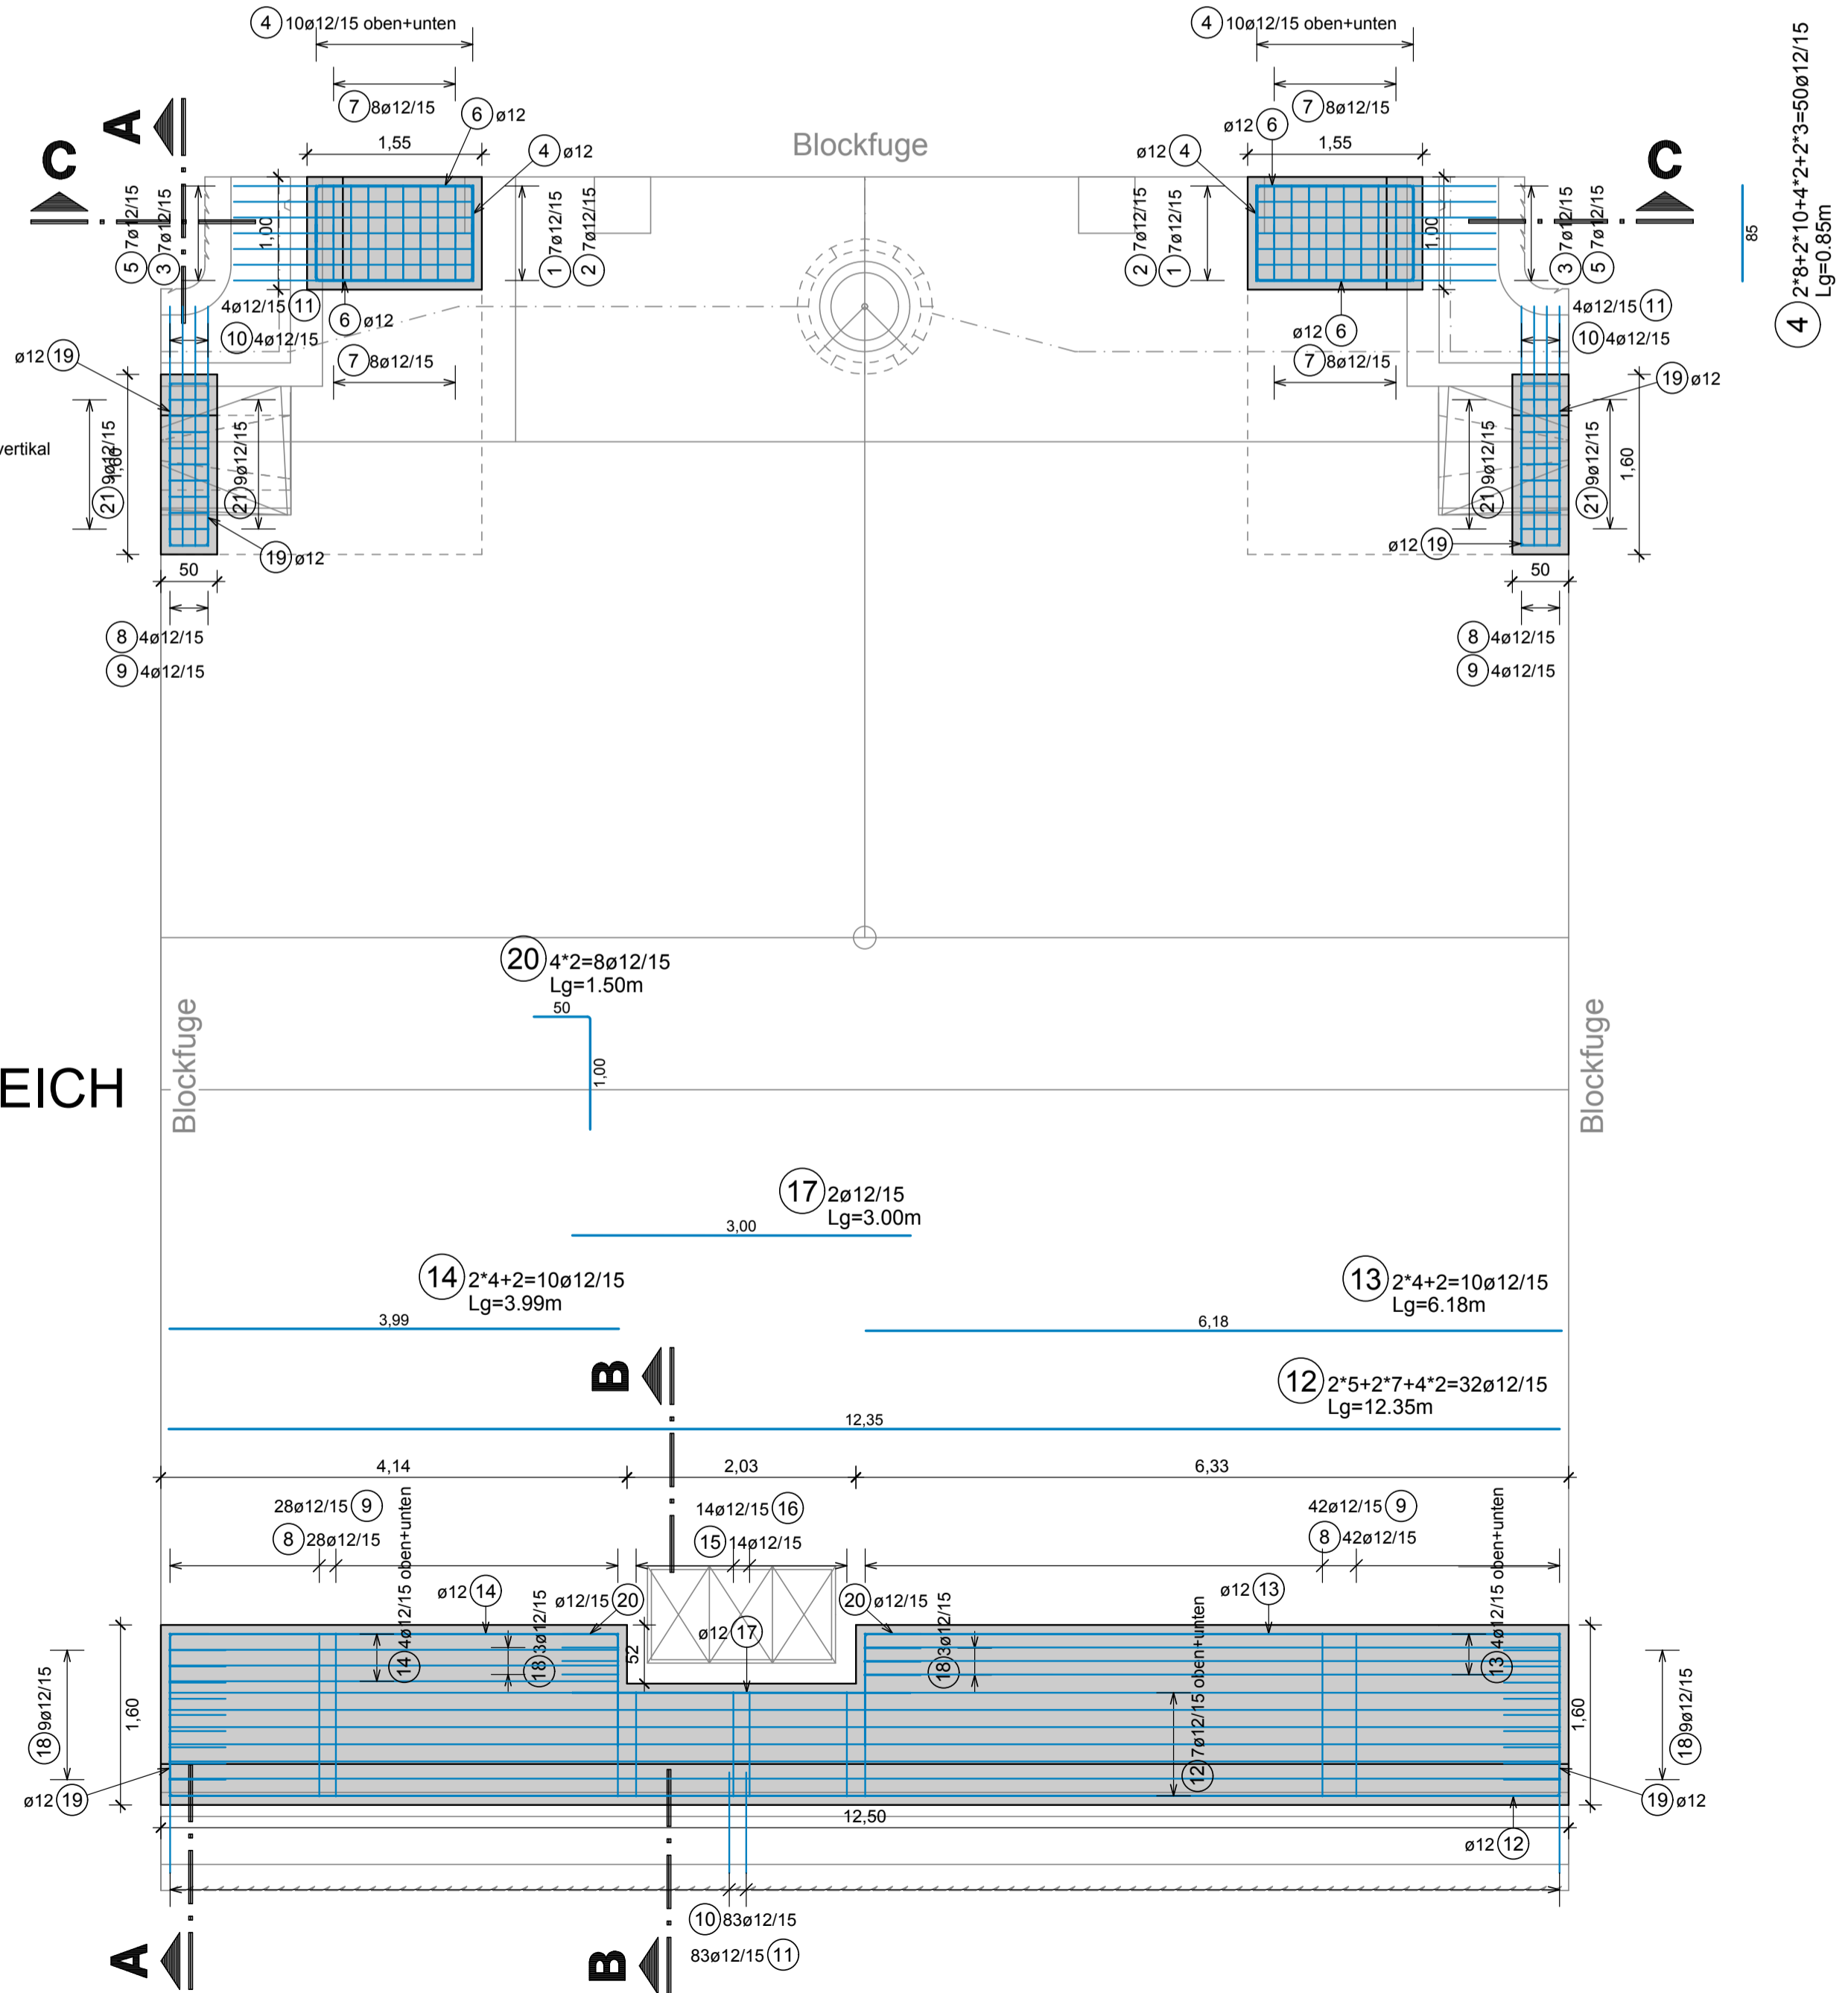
4 10ø12/15 oben+unten
7 8ø12/15
6 ø12
4 ø12
1,55
Blockfuge
4 10ø12/15 oben+unten
7 8ø12/15
ø12 6
ø12 4
1,55
A
C
C
4 2*8+2*10+4*2+2*3=50ø12/15
Lg=0.85m
85
5 7ø12/15
3 7ø12/15
1,00
1 7ø12/15
2 7ø12/15
2 7ø12/15
1 7ø12/15
1,00
3 7ø12/15
5 7ø12/15
4ø12/15 11
10 4ø12/15
6 ø12
7 8ø12/15
ø12 6
7 8ø12/15
4ø12/15 11
10 4ø12/15
ø12 19
19 ø12
vertikal
21 9ø12/15
1,60
21 9ø12/15
21 9ø12/15
21 9ø12/15
1,60
19 ø12
ø12 19
50
50
8 4ø12/15
9 4ø12/15
8 4ø12/15
9 4ø12/15
20 4*2=8ø12/15
Lg=1.50m
50
1,00
EICH
Blockfuge
Blockfuge
17 2ø12/15
Lg=3.00m
3,00
14 2*4+2=10ø12/15
Lg=3.99m
3,99
13 2*4+2=10ø12/15
Lg=6.18m
6,18
B
12 2*5+2*7+4*2=32ø12/15
Lg=12.35m
12,35
4,14
2,03
6,33
28ø12/15 9
8 28ø12/15
14 4ø12/15 oben+unten
14ø12/15 16
15 14ø12/15
42ø12/15 9
8 42ø12/15
13 4ø12/15 oben+unten
ø12 14
18 3ø12/15
ø12/15 20
20 ø12/15
18 3ø12/15
ø12 13
ø12 17
52
12 7ø12/15 oben+unten
18 9ø12/15
1,60
ø12 19
1,60
18 9ø12/15
19 ø12
12,50
ø12 12
10 83ø12/15
83ø12/15 11
A
B